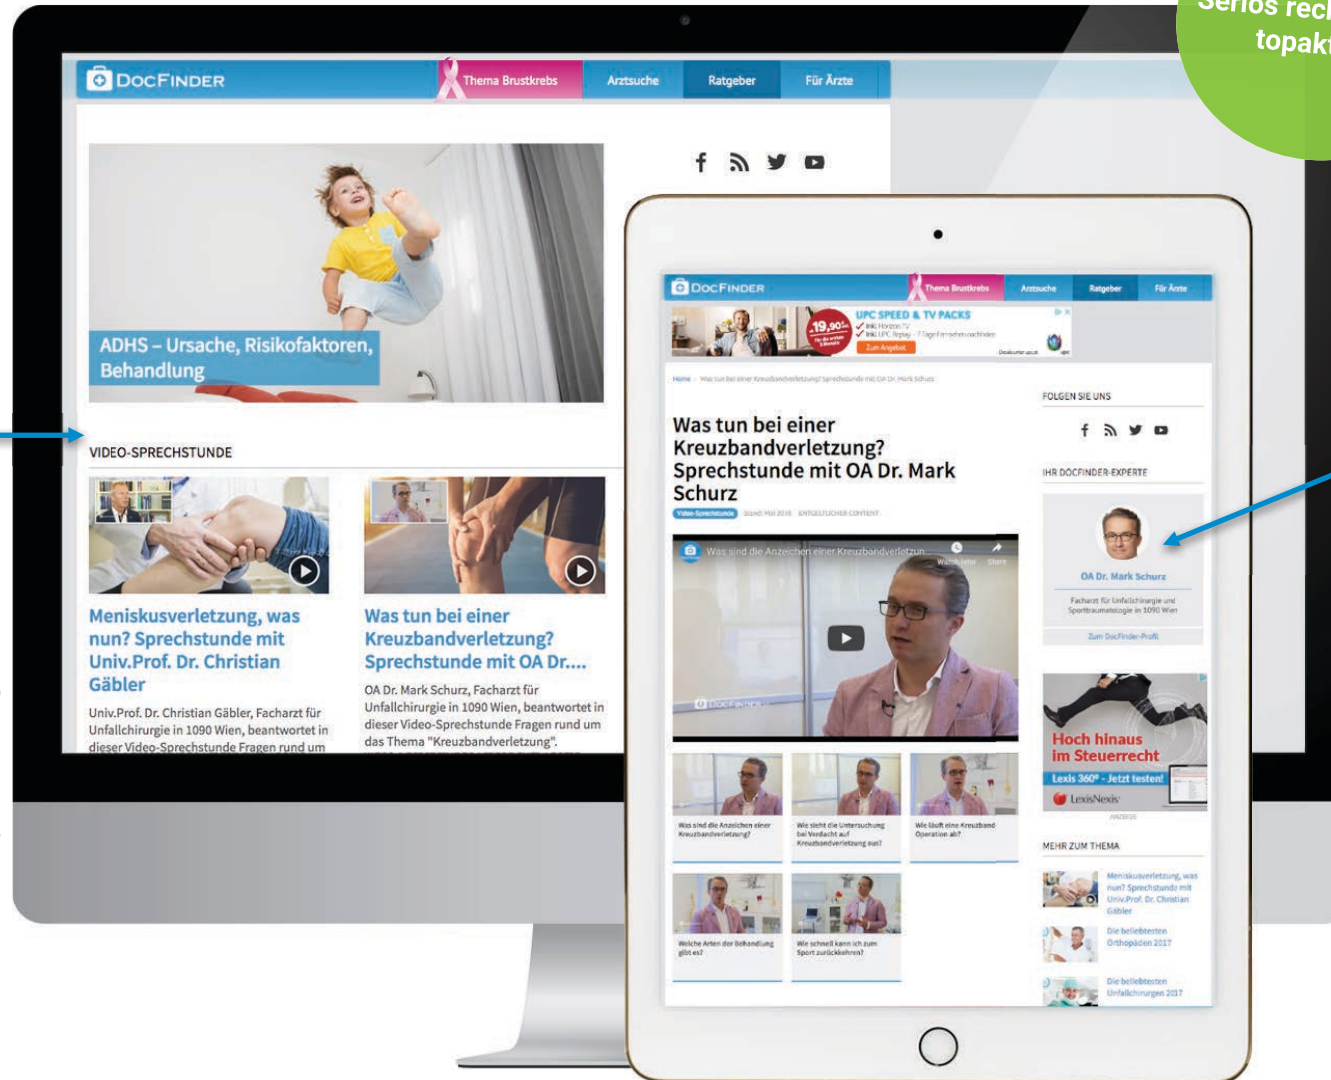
Seriös rech
topakt

DocFinder
Thema Brustkrebs
Arztsuche
Ratgeber
Für Ärzte

ADHS – Ursache, Risikofaktoren, Behandlung

VIDEO-SPRECHSTUNDE

Meniskusverletzung, was nun? Sprechstunde mit Univ.Prof. Dr. Christian Gäbler
Univ.Prof. Dr. Christian Gäbler, Facharzt für Unfallchirurgie in 1090 Wien, beantwortet in dieser Video-Sprechstunde Fragen rund um

Was tun bei einer Kreuzbandverletzung? Sprechstunde mit OA Dr....
OA Dr. Mark Schurz, Facharzt für Unfallchirurgie in 1090 Wien, beantwortet in dieser Video-Sprechstunde Fragen rund um das Thema "Kreuzbandverletzung".

DocFinder
Thema Brustkrebs
Arztsuche
Ratgeber
Für Ärzte

UPC SPEED & TV PACKS
19,90
Zum Angebot

Home / Was tun bei einer Kreuzbandverletzung? Sprechstunde mit OA Dr. Mark Schurz

Was tun bei einer Kreuzbandverletzung? Sprechstunde mit OA Dr. Mark Schurz
Video-Sprechstunde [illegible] ENTGELTLICHER CONTENT

Was sind die Anzeichen einer Kreuzbandverletzun...

Was sind die Anzeichen einer Kreuzbandverletzung?
Wie sieht die Untersuchung bei Verdacht auf Kreuzbandverletzung aus?
Wie läuft eine Kreuzband Operation ab?
Welche Arten der Behandlung gibt es?
Wie schnell kann ich zum Sport zurückkehren?

FOLGEN SIE UNS

IHR DOCFINDER-EXPERTE
OA Dr. Mark Schurz
Facharzt für Unfallchirurgie und Sporttraumatologie in 1090 Wien
Zum DocFinder-Profil

Hoch hinaus im Steuerrecht
Lexis 360° - Jetzt testen!
LexisNexis
ANZEIGE

MEHR ZUM THEMA
Meniskusverletzung, was nun? Sprechstunde mit Univ.Prof. Dr. Christian Gäbler
Die beliebtesten Orthopäden 2017
Die beliebtesten Unfallchirurgen 2017